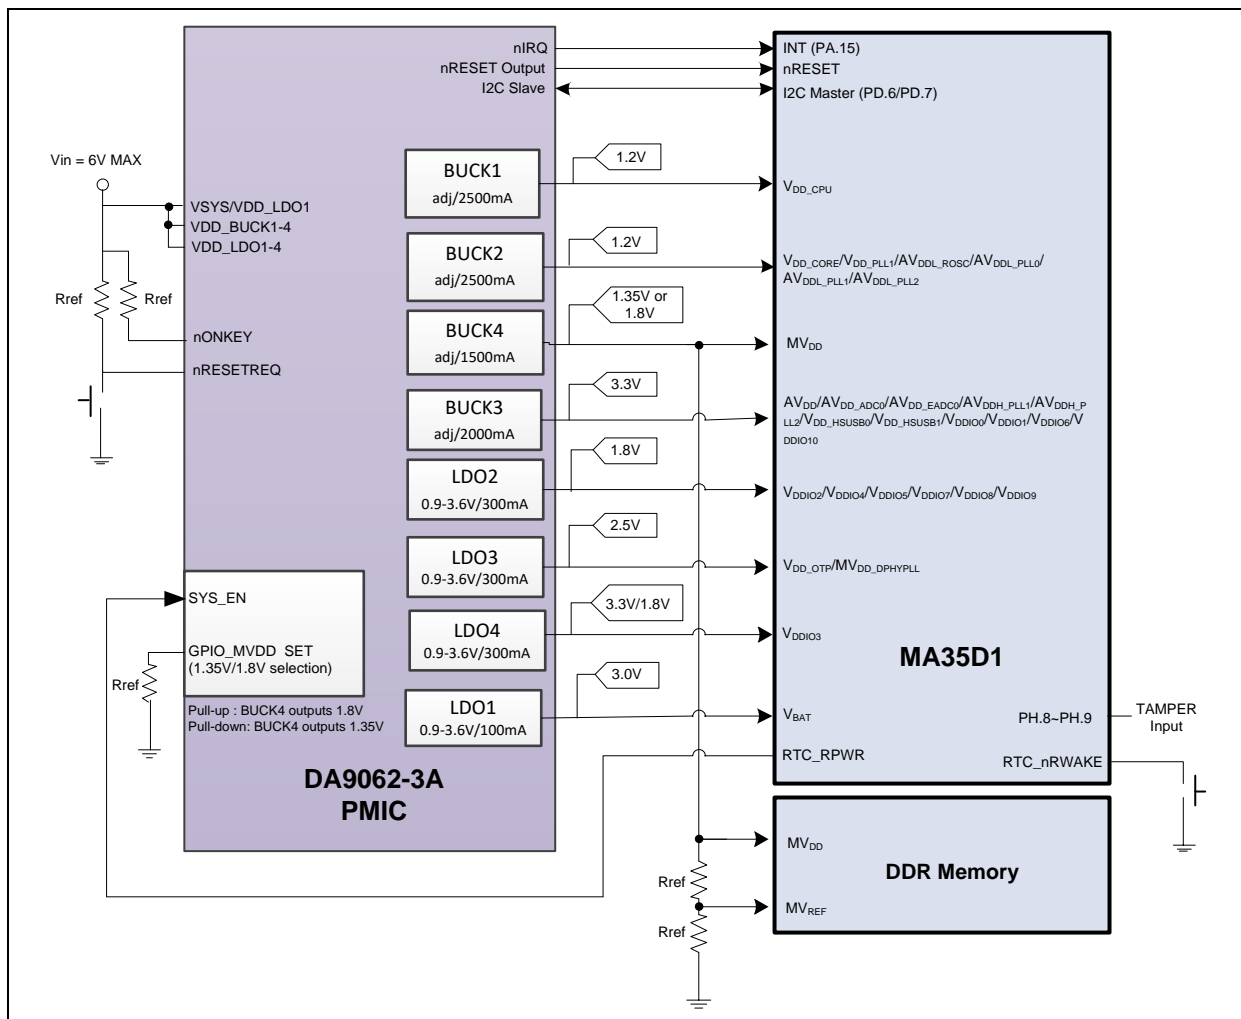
nIRQ
nRESET Output
I2C Slave

INT (PA.15)
nRESET
I2C Master (PD.6/PD.7)

Vin = 6V MAX

VSYS/VDD_LDO1
VDD_BUCK1-4
VDD_LDO1-4

Rref
Rref
nONKEY
nRESETREQ

BUCK1
adj/2500mA
1.2V
$V_{DD\_CPU}$

BUCK2
adj/2500mA
1.2V
$V_{DD\_CORE}/V_{DD\_PLL1}/AV_{DDL\_ROSC}/AV_{DDL\_PLL0}/AV_{DDL\_PLL1}/AV_{DDL\_PLL2}$

BUCK4
adj/1500mA
1.35V or 1.8V
$MV_{DD}$

BUCK3
adj/2000mA
3.3V
$AV_{DD}/AV_{DD\_ADC0}/AV_{DD\_EADC0}/AV_{DDH\_PLL1}/AV_{DDH\_PLL2}/V_{DD\_HSUSB0}/V_{DD\_HSUSB1}/V_{DDIO0}/V_{DDIO1}/V_{DDIO6}/V_{DDIO10}$

LDO2
0.9-3.6V/300mA
1.8V
$V_{DDIO2}/V_{DDIO4}/V_{DDIO5}/V_{DDIO7}/V_{DDIO8}/V_{DDIO9}$

LDO3
0.9-3.6V/300mA
2.5V
$V_{DD\_OTP}/MV_{DD\_DPHYPLL}$

SYS_EN

GPIO_MVDD SET
(1.35V/1.8V selection)
Rref

LDO4
0.9-3.6V/300mA
3.3V/1.8V
$V_{DDIO3}$

MA35D1

Pull-up : BUCK4 outputs 1.8V
Pull-down: BUCK4 outputs 1.35V

LDO1
0.9-3.6V/100mA
3.0V
$V_{BAT}$
PH.8~PH.9
TAMPER Input

RTC_RPWR
RTC_nRWAKE

DA9062-3A
PMIC

$MV_{DD}$
DDR Memory
Rref
$MV_{REF}$
Rref